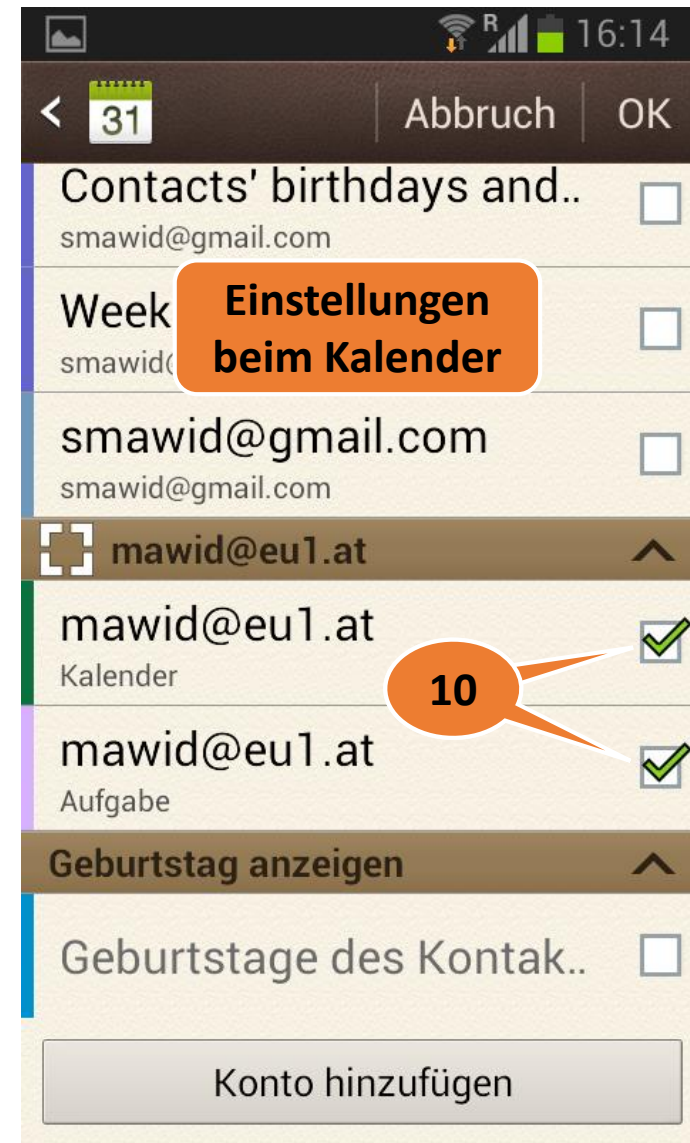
R 16:14

31 Abbruch OK

Contacts' birthdays and..
smawid@gmail.com

Week
smawid(

Einstellungen beim Kalender

smawid@gmail.com
smawid@gmail.com

mawid@eu1.at

mawid@eu1.at
Kalender

10

mawid@eu1.at
Aufgabe

Geburtstag anzeigen

Geburtstage des Kontak..

Konto hinzufügen